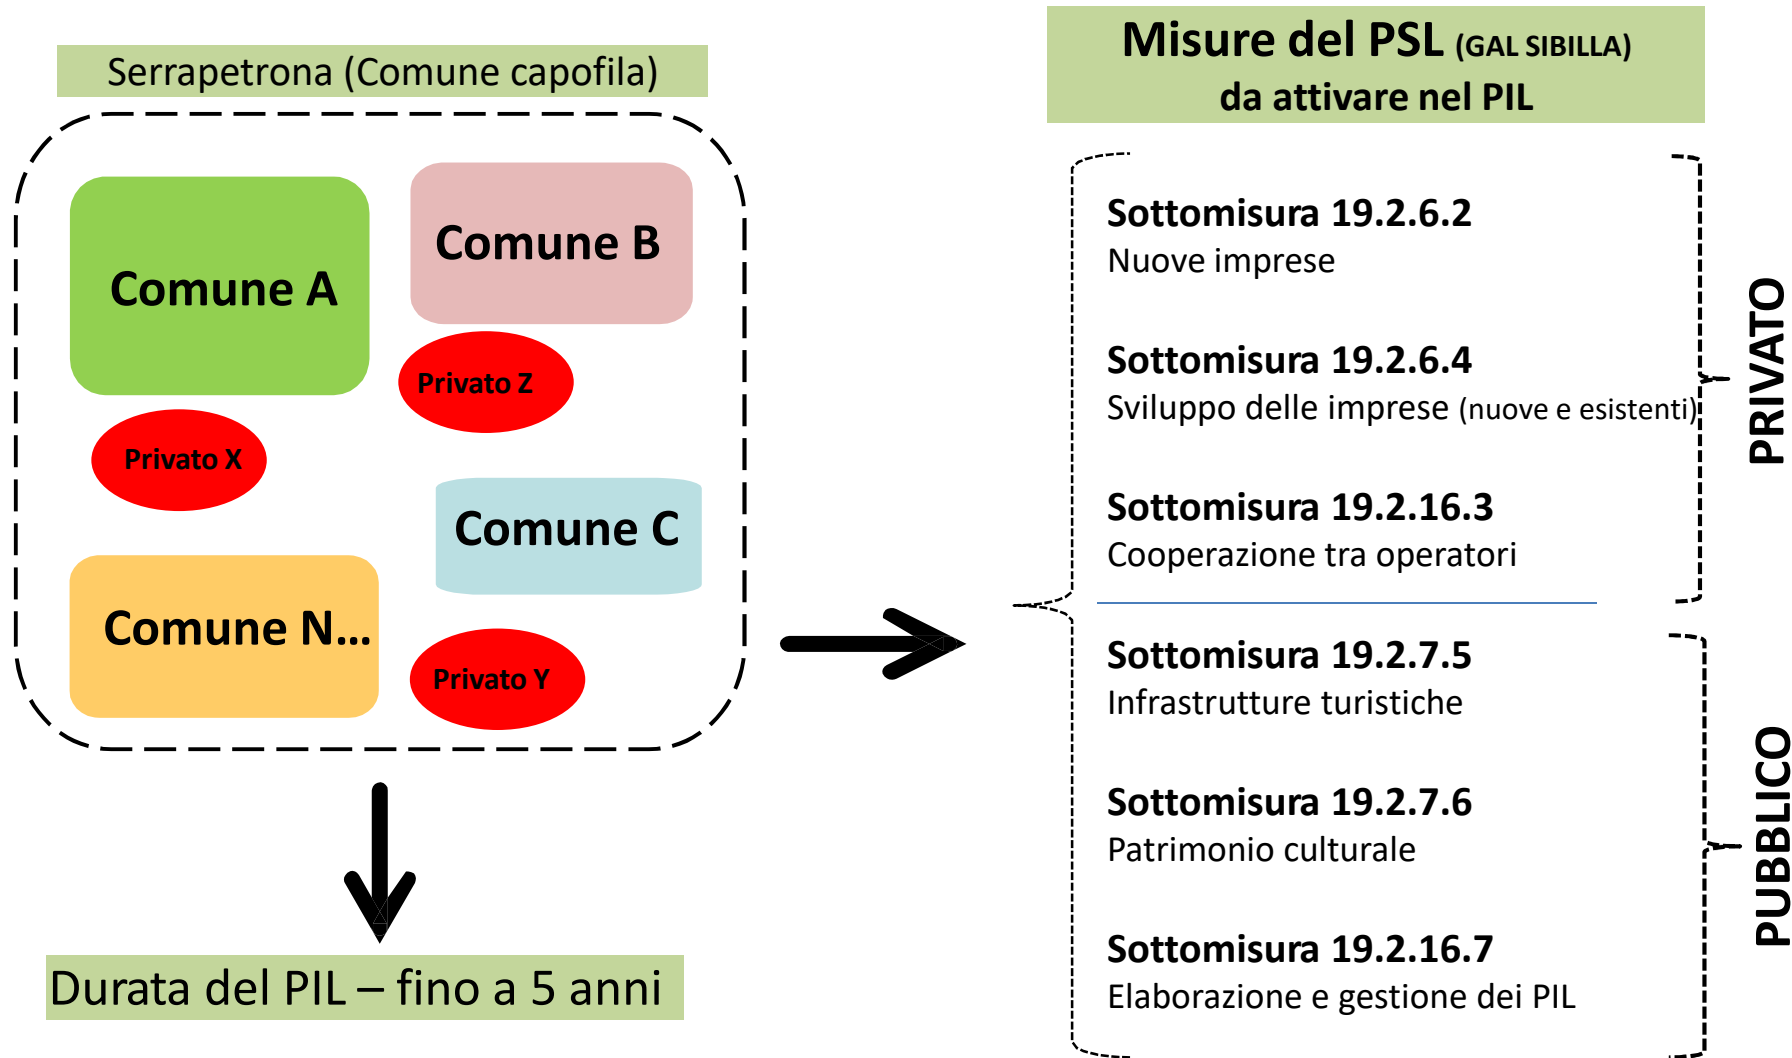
Serrapetrona (Comune capofila)

Comune A

Comune B

Privato Z

Privato X

Comune C

Comune N...

Privato Y

Durata del PIL – fino a 5 anni

Misure del PSL (GAL SIBILLA) da attivare nel PIL

Sottomisura 19.2.6.2
Nuove imprese

Sottomisura 19.2.6.4
Sviluppo delle imprese (nuove e esistenti)

Sottomisura 19.2.16.3
Cooperazione tra operatori

PRIVATO

Sottomisura 19.2.7.5
Infrastrutture turistiche

Sottomisura 19.2.7.6
Patrimonio culturale

Sottomisura 19.2.16.7
Elaborazione e gestione dei PIL

PUBBLICO